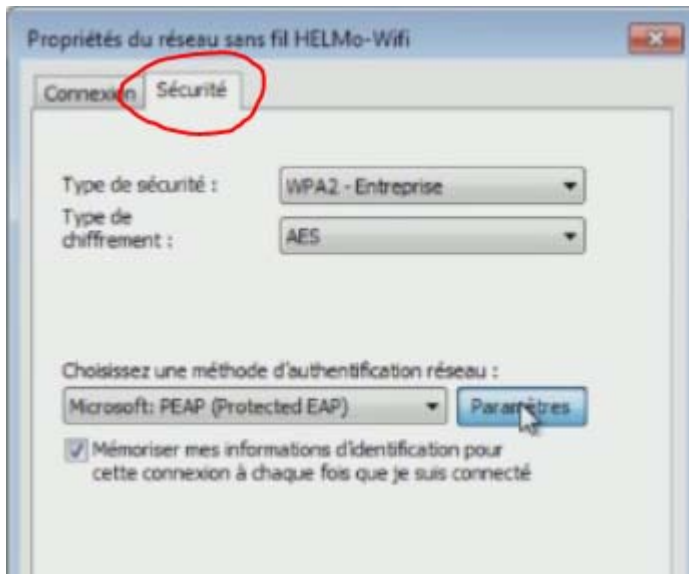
Propriétés du réseau sans fil HELMo-Wifi

Connexion Sécurité

Type de sécurité : WPA2 - Entreprise

Type de chiffrement : AES

Choisissez une méthode d'authentification réseau :

Microsoft: PEAP (Protected EAP)

Paramètres

Mémoriser mes informations d'identification pour cette connexion à chaque fois que je suis connecté